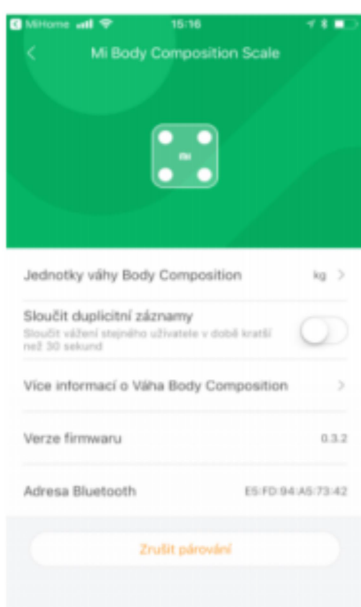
MiHome 15:16

Mi Body Composition Scale

mi

Jednotky váhy Body Composition kg >

Sloučit duplicitní záznamy
Sloučit vážení stejného uživatele v době kratší než 30 sekund

Více informací o Váha Body Composition >

Verze firmwaru 0.3.2

Adresa Bluetooth E5:FD:94:A5:73:42

Zrušit párování